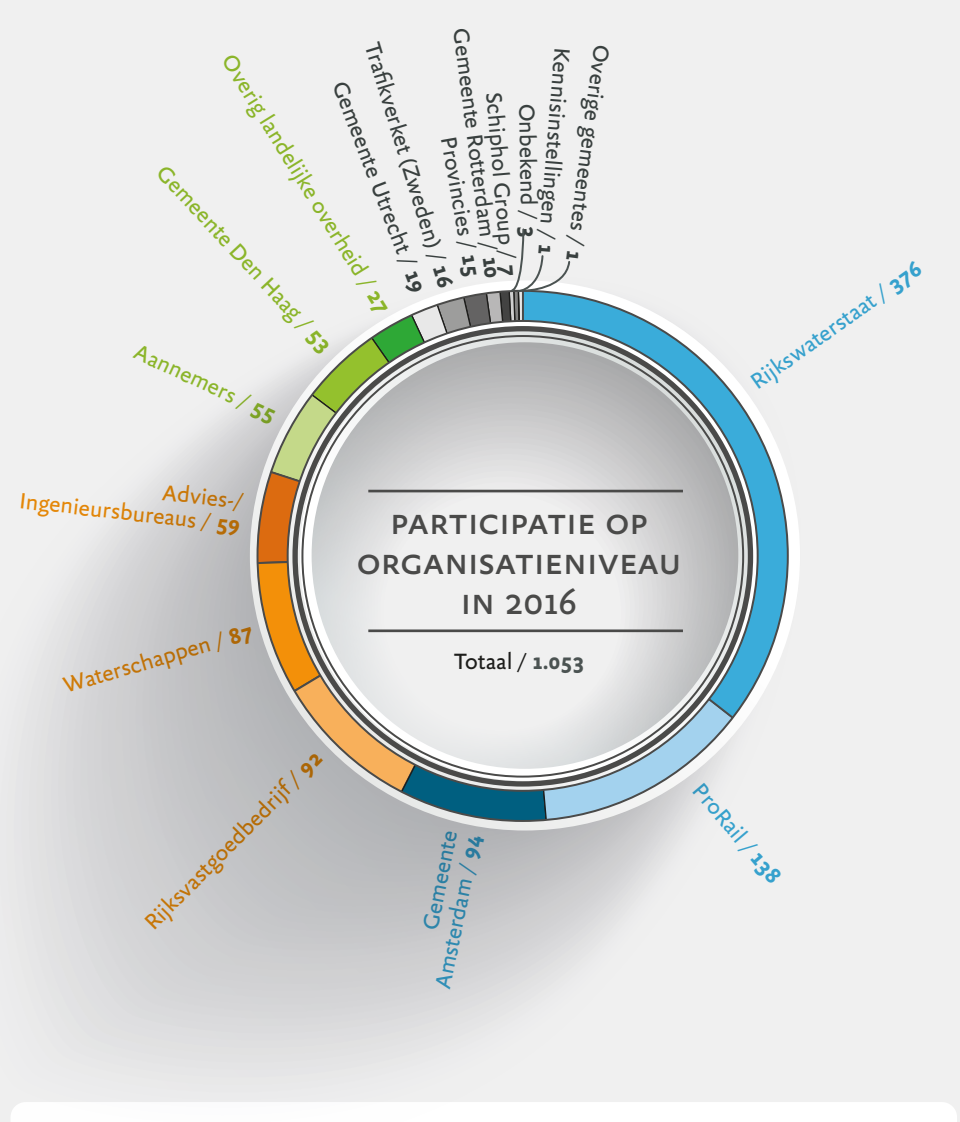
PARTICIPATIE OP ORGANISATIENIVEAU IN 2016

Totaal / 1.053

Rijkswaterstaat / 376

ProRail / 138

Gemeente Amsterdam / 94

Rijksvastgoedbedrijf / 92

Waterschappen / 87

Advies-/ Ingenieursbureaus / 59

Aannemers / 55

Gemeente Den Haag / 53

Overig landelijke overheid / 27

Gemeente Utrecht / 19

Trafikverket (Zweden) / 16

Provincies / 15

Gemeente Rotterdam / 10

Schiphol Group / 7

Onbekend / 3

Kennisinstellingen / 1

Overige gemeentes / 1